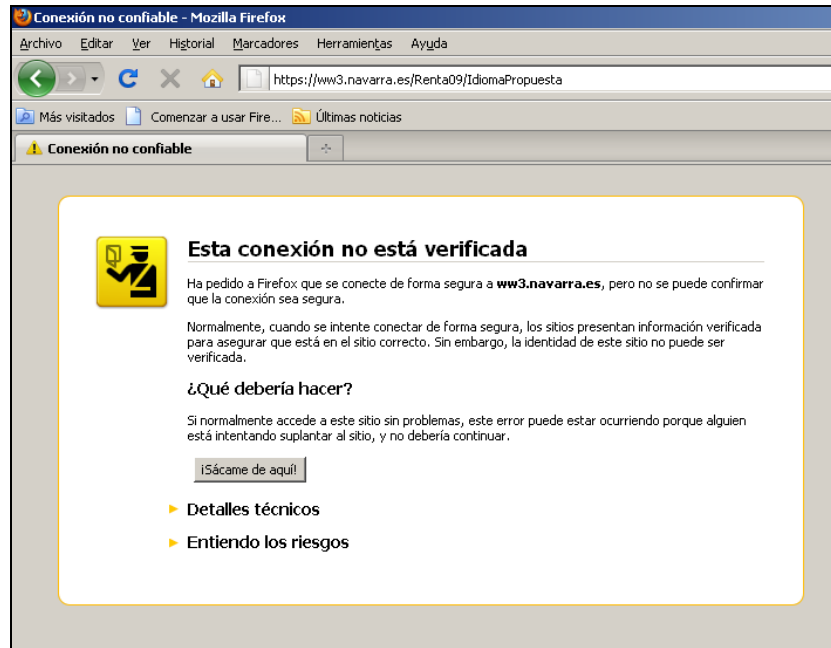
Conexión no confiable - Mozilla Firefox

Archivo Editar Ver Historial Marcadores Herramientas Ayuda

https://ww3.navarra.es/Renta09/IdiomaPropuesta

Más visitados Comenzar a usar Fire... Últimas noticias

Conexión no confiable

Esta conexión no está verificada

Ha pedido a Firefox que se conecte de forma segura a **ww3.navarra.es**, pero no se puede confirmar que la conexión sea segura.

Normalmente, cuando se intente conectar de forma segura, los sitios presentan información verificada para asegurar que está en el sitio correcto. Sin embargo, la identidad de este sitio no puede ser verificada.

¿Qué debería hacer?

Si normalmente accede a este sitio sin problemas, este error puede estar ocurriendo porque alguien está intentando suplantar al sitio, y no debería continuar.

¡Sácame de aquí!

Detalles técnicos

Entiendo los riesgos